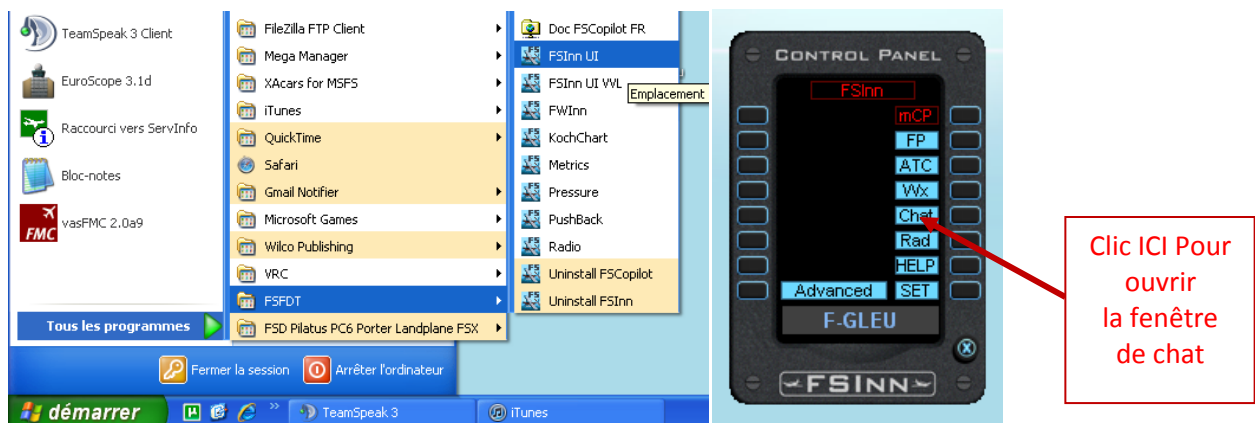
TeamSpeak 3 Client
EuroScope 3.1d
Raccourci vers ServInfo
Bloc-notes
vasFMC 2.0a9
FMC

Tous les programmes

FileZilla FTP Client
Mega Manager
XAcars for MSFS
iTunes
QuickTime
Safari
Gmail Notifier
Microsoft Games
Wilco Publishing
VRC
FSFDT
FSD Pilatus PC6 Porter Landplane FSX

Doc FSCopilot FR
FSInn UI
FSInn UI VVL
FWInn
KochChart
Metrics
Pressure
PushBack
Radio
Uninstall FSCopilot
Uninstall FSInn

Emplacement

Fermer la session
Arrêter l'ordinateur

démarrer
TeamSpeak 3
iTunes

CONTROL PANEL
FSInn
mCP
FP
ATC
Wx
Chat
Rad
HELP
Advanced
SET
F-GLEU
FSINN

Clic ICI Pour ouvrir la fenêtre de chat